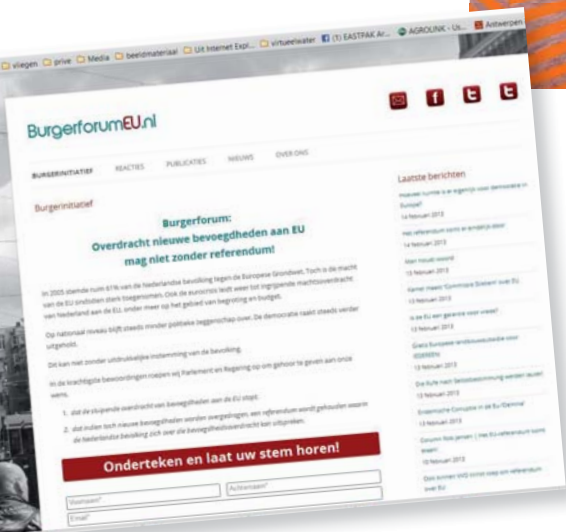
vliegen prive Media beeldmateriaal Uit Internet Expl... virtueelwater (1) EASTPAK Ar... AGROLINK - Us... Antwerpen

BurgerforumEU.nl

BURGERINITIATIEF REACTIES PUBLICATIES NIEUWS OVER ONS

Burgerinitiatief

Burgerforum:
Overdracht nieuwe bevoegdheden aan EU
mag niet zonder referendum!

In 2005 stemde ruim 61% van de Nederlandse bevolking tegen de Europese Grondwet. Toch is de macht van de EU sindsdien sterk toegenomen. Ook de eurocrisis leidt weer tot ingrijpende machtsoverdracht van Nederland aan de EU, onder meer op het gebied van begroting en budget.

Op nationaal niveau blijft steeds minder politieke zeggenschap over. De democratie raakt steeds verder uitgehold.

Dit kan niet zonder uitdrukkelijke instemming van de bevolking.

In de krachtigste bewoordingen roepen wij Parlement en Regering op om gehoor te geven aan onze wens,

1. dat de sluipende overdracht van bevoegdheden aan de EU stopt;
2. dat indien toch nieuwe bevoegdheden worden overgedragen, een referendum wordt gehouden waarin de Nederlandse bevolking zich over die bevoegdhedenoverdracht kan uitspreken.

Onderteken en laat uw stem horen!

Voornaam* Achternaam*
Email*

Laatste berichten

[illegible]
14 februari 2013

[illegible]
14 februari 2013

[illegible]
13 februari 2013

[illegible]
13 februari 2013

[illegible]
13 februari 2013

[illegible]
13 februari 2013

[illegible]
13 februari 2013

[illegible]
13 februari 2013

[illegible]
10 februari 2013

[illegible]